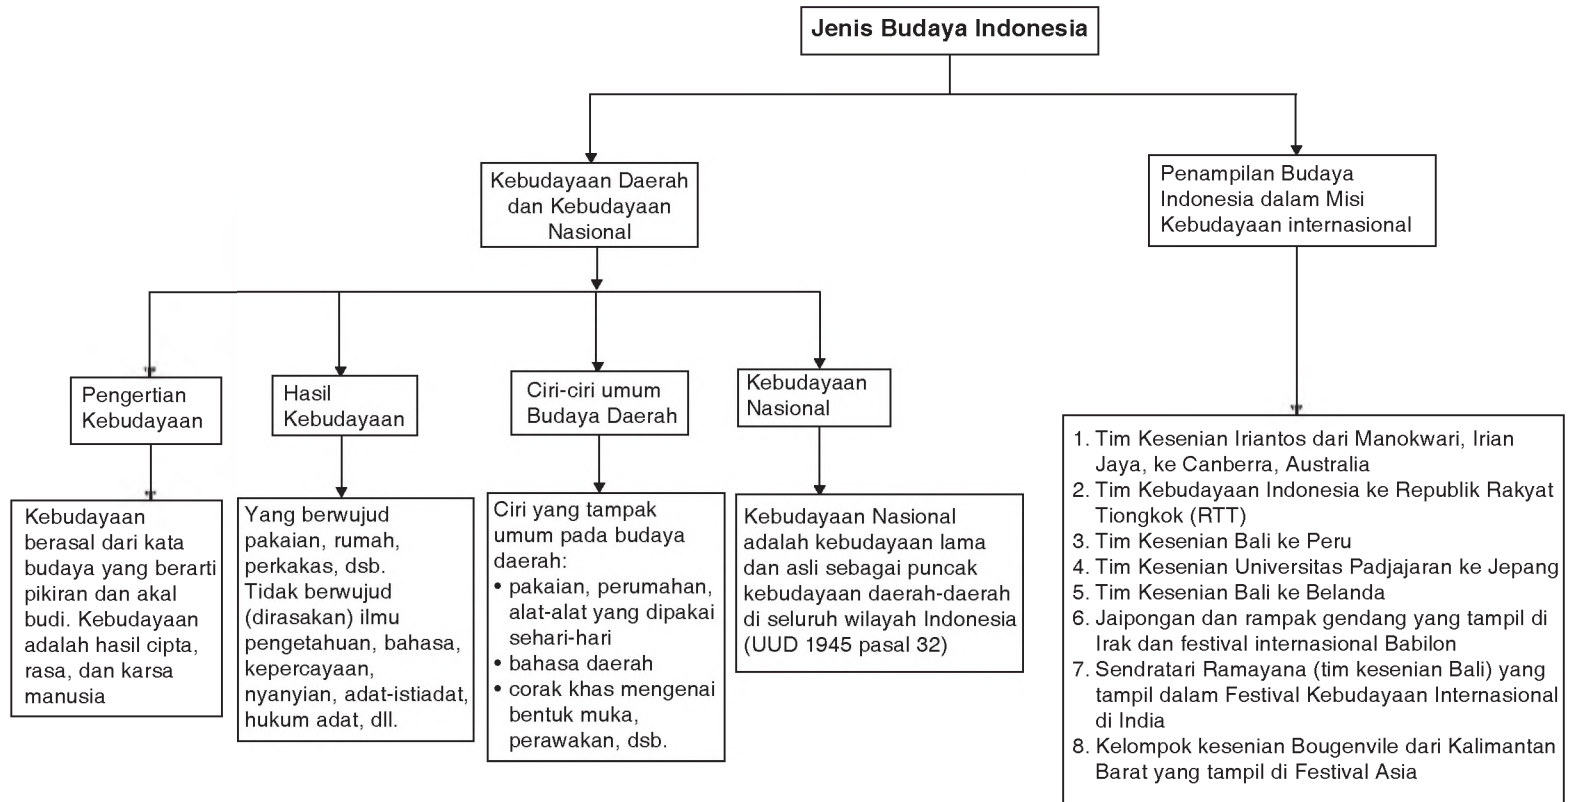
Jenis Budaya Indonesia

Kebudayaan Daerah dan Kebudayaan Nasional

Penampilan Budaya Indonesia dalam Misi Kebudayaan internasional

Pengertian Kebudayaan

Kebudayaan berasal dari kata budaya yang berarti pikiran dan akal budi. Kebudayaan adalah hasil cipta, rasa, dan karsa manusia

Hasil Kebudayaan

Yang berwujud pakaian, rumah, perkakas, dsb.
Tidak berwujud (dirasakan) ilmu pengetahuan, bahasa, kepercayaan, nyanyian, adat-istiadat, hukum adat, dll.

Ciri-ciri umum Budaya Daerah

Ciri yang tampak umum pada budaya daerah:
• pakaian, perumahan, alat-alat yang dipakai sehari-hari
• bahasa daerah
• corak khas mengenai bentuk muka, perawakan, dsb.

Kebudayaan Nasional

Kebudayaan Nasional adalah kebudayaan lama dan asli sebagai puncak kebudayaan daerah-daerah di seluruh wilayah Indonesia (UUD 1945 pasal 32)

1. Tim Kesenian Iriantos dari Manokwari, Irian Jaya, ke Canberra, Australia
2. Tim Kebudayaan Indonesia ke Republik Rakyat Tiongkok (RTT)
3. Tim Kesenian Bali ke Peru
4. Tim Kesenian Universitas Padjajaran ke Jepang
5. Tim Kesenian Bali ke Belanda
6. Jaipongan dan rampak gendang yang tampil di Irak dan festival internasional Babilon
7. Sendratari Ramayana (tim kesenian Bali) yang tampil dalam Festival Kebudayaan Internasional di India
8. Kelompok kesenian Bougenvile dari Kalimantan Barat yang tampil di Festival Asia